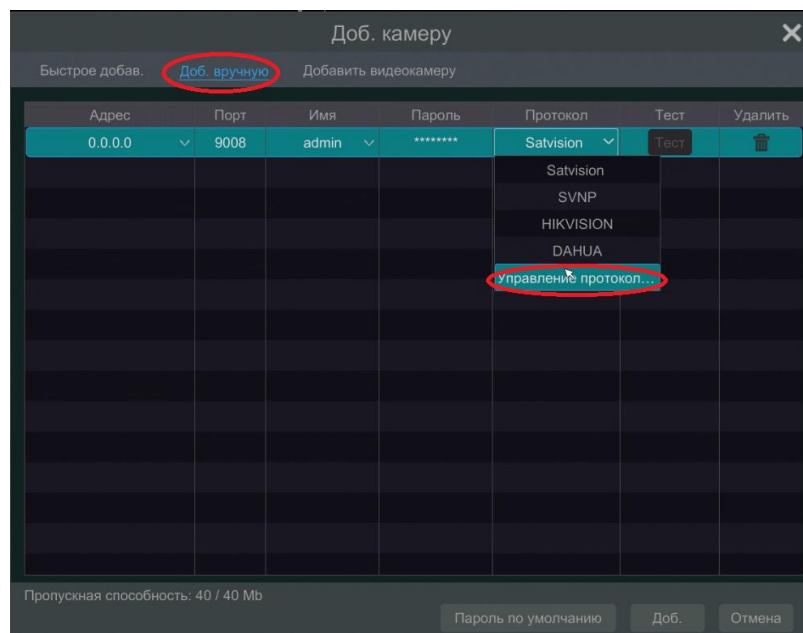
Доб. камеру

Быстрое добав. Доб. вручную Добавить видеокамеру

| Адрес | Порт | Имя | Пароль | Протокол | Тест | Удалить |
|---|---|---|---|---|---|---|
| 0.0.0.0 | 9008 | admin | ******** | Satvision | Тест | |

Satvision
SVNP
HIKVISION
DAHUA
Управление протокол...

Пропускная способность: 40 / 40 Mb

Пароль по умолчанию Доб. Отмена